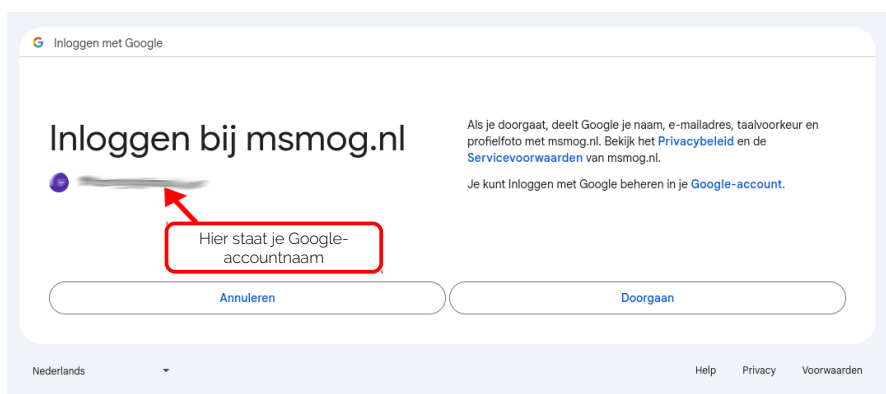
G Inloggen met Google

Inloggen bij msmog.nl

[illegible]

Hier staat je Google-accountnaam

Als je doorgaat, deelt Google je naam, e-mailadres, taalvoorkeur en profielfoto met msmog.nl. Bekijk het Privacybeleid en de Servicevoorwaarden van msmog.nl.

Je kunt Inloggen met Google beheren in je Google-account.

Annuleren

Doorgaan

Nederlands

Help Privacy Voorwaarden